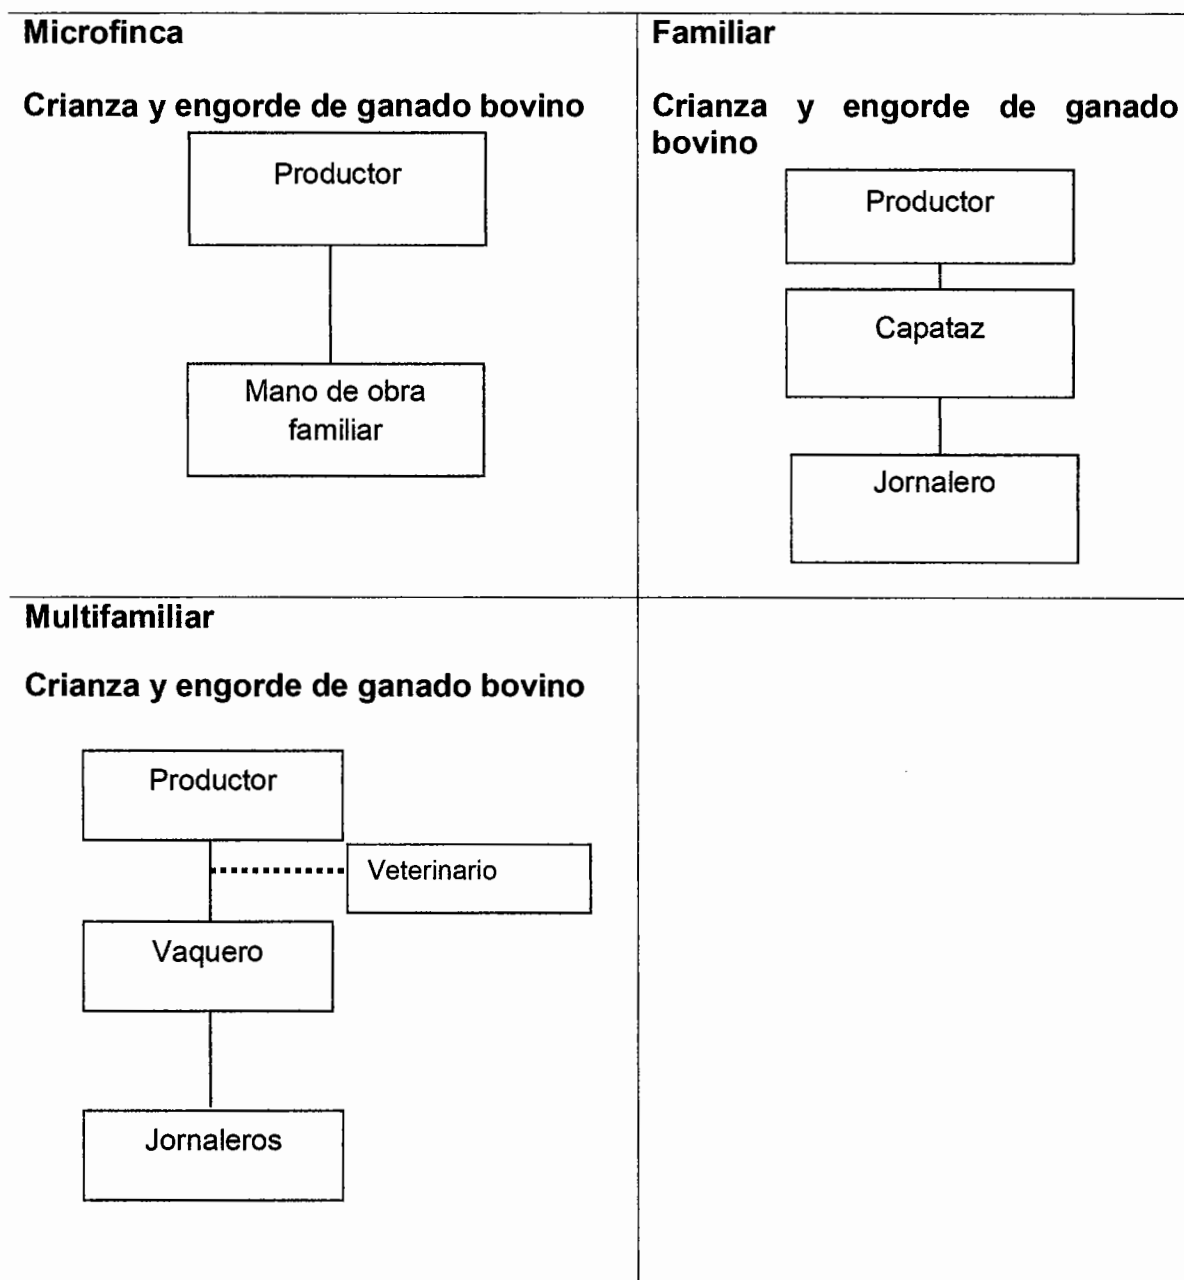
**Microfinca**

**Crianza y engorde de ganado bovino**

Productor

Mano de obra familiar

**Familiar**

**Crianza y engorde de ganado bovino**

Productor

Capataz

Jornalero

**Multifamiliar**

**Crianza y engorde de ganado bovino**

Productor

Veterinario

Vaquero

Jornaleros